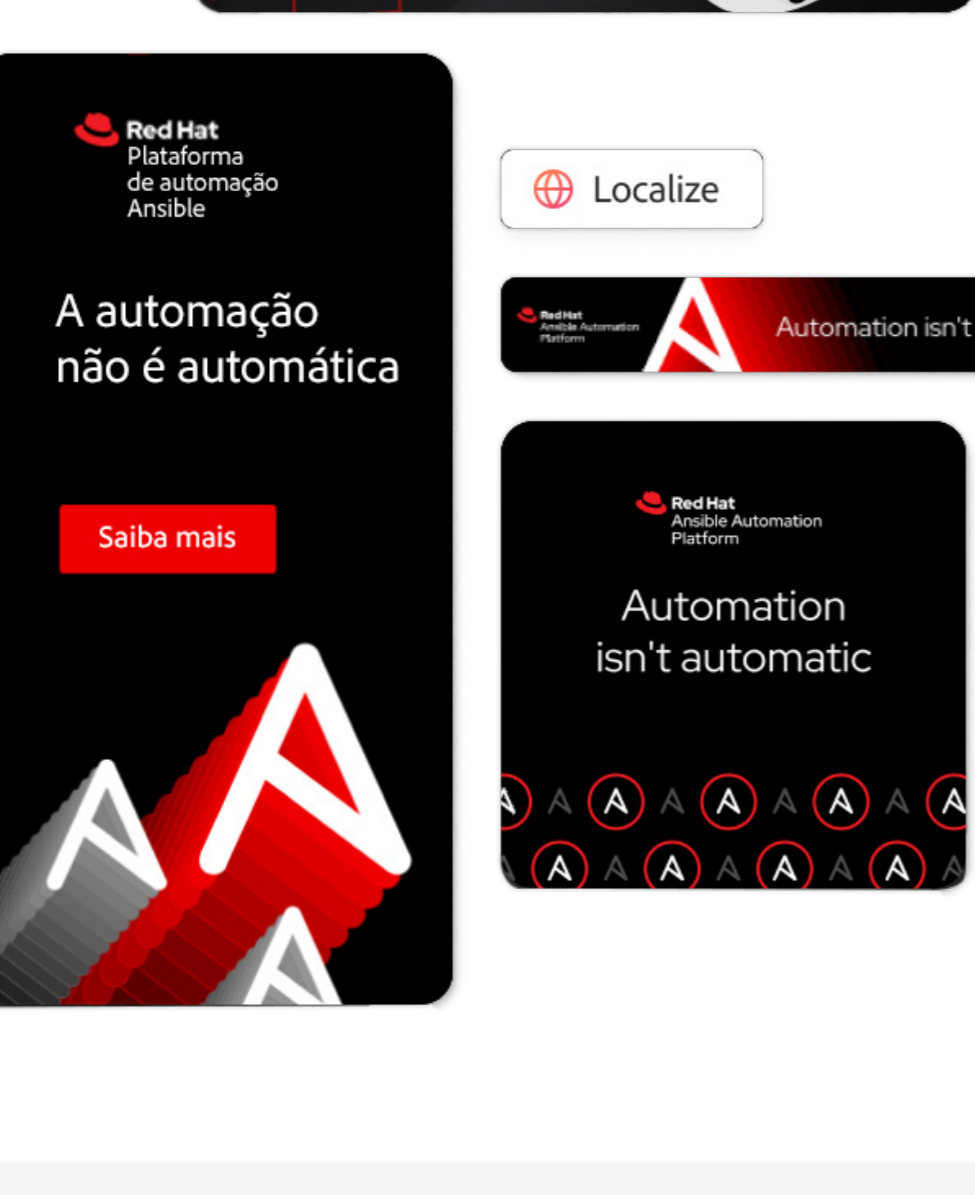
Red Hat
Plataforma de automação Ansible

A automação não é automática

Saiba mais

Localize

Red Hat
Ansible Automation Platform

Automation isn't

Red Hat
Ansible Automation Platform

Automation isn't automatic